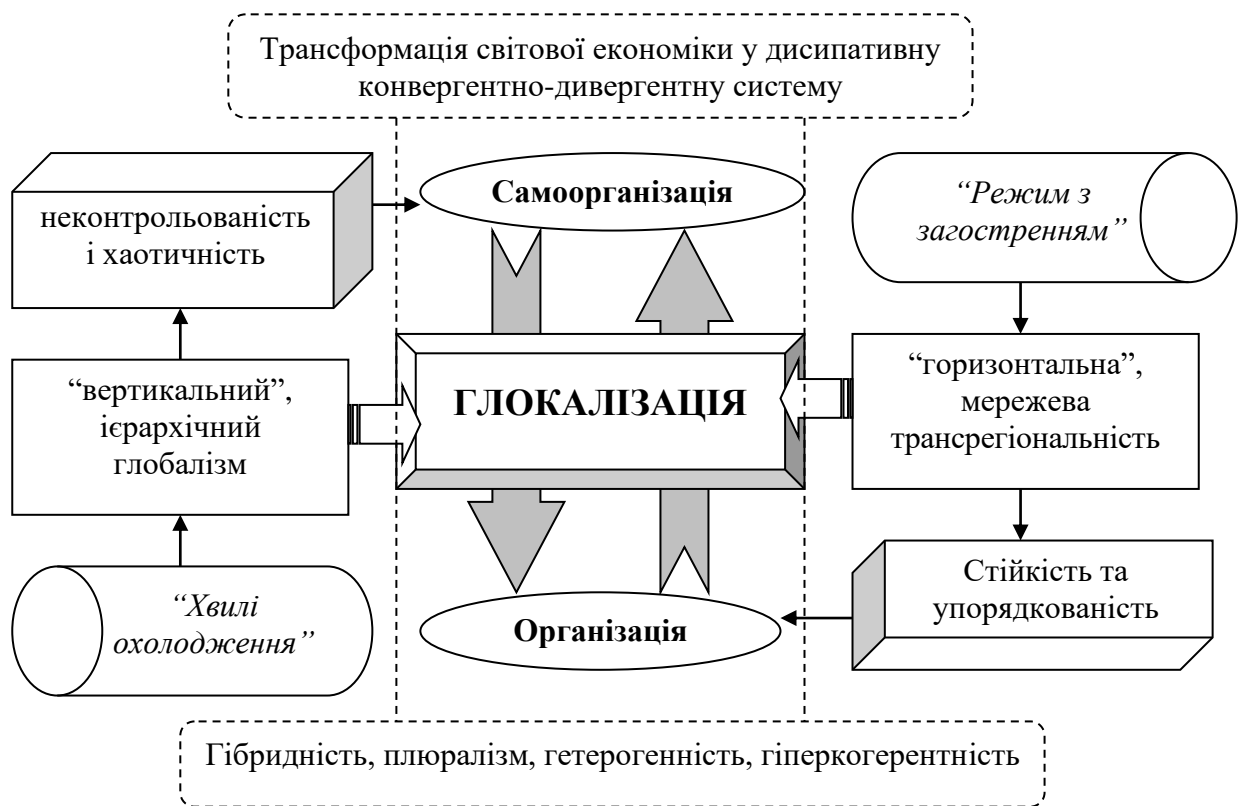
Трансформація світової економіки у дисипативну конвергентно-дивергентну систему

неконтрольованість і хаотичність

Самоорганізація

*“Режим з загостренням”*

“вертикальний”, ієрархічний глобалізм

ГЛОКАЛІЗАЦІЯ

“горизонтальна”, мережева трансрегіональність

*“Хвилі охолодження”*

Організація

Стійкість та упорядкованість

Гібридність, плюралізм, гетерогенність, гіперкогерентність